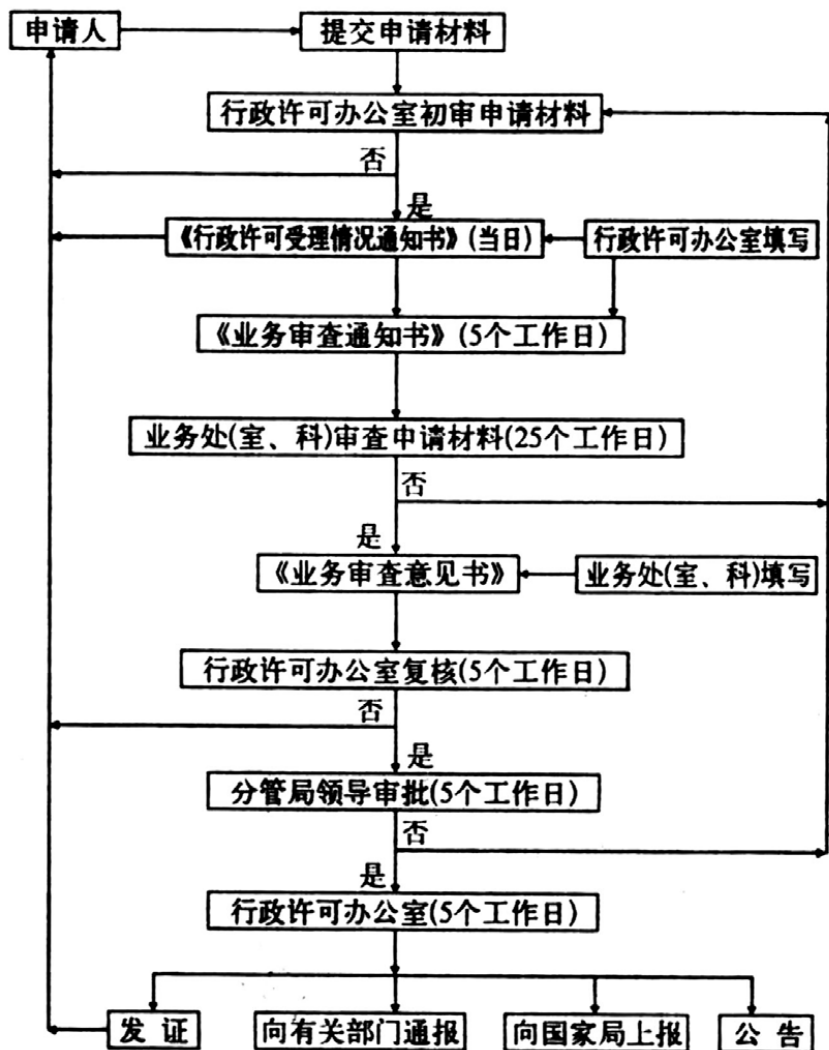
申请人

提交申请材料

行政许可办公室初审申请材料

否

是

《行政许可受理情况通知书》(当日)

行政许可办公室填写

《业务审查通知书》(5个工作日)

业务处(室、科)审查申请材料(25个工作日)

否

是

《业务审查意见书》

业务处(室、科)填写

行政许可办公室复核(5个工作日)

否

是

分管局领导审批(5个工作日)

否

是

行政许可办公室(5个工作日)

发 证

向有关部门通报

向国家局上报

公 告